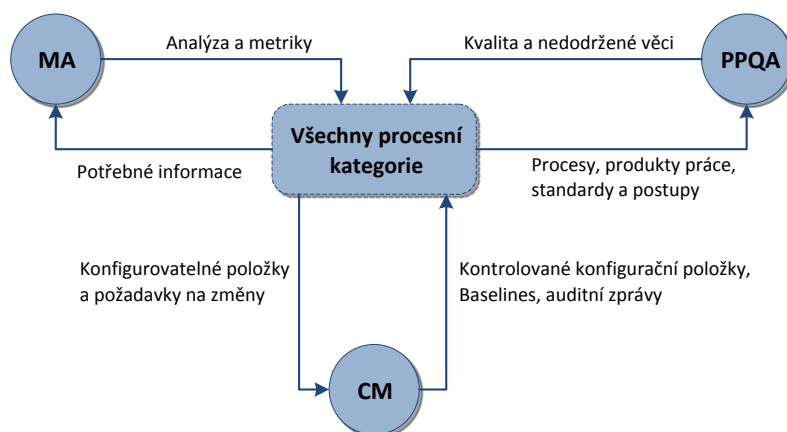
MA

Analýza a metriky

Kvalita a nedodržené věci

PPQA

Všechny procesní kategorie

Potřebné informace

Procesy, produkty práce, standardy a postupy

Konfigurovatelné položky a požadavky na změny

Kontrolované konfigurační položky, Baselines, auditní zprávy

CM